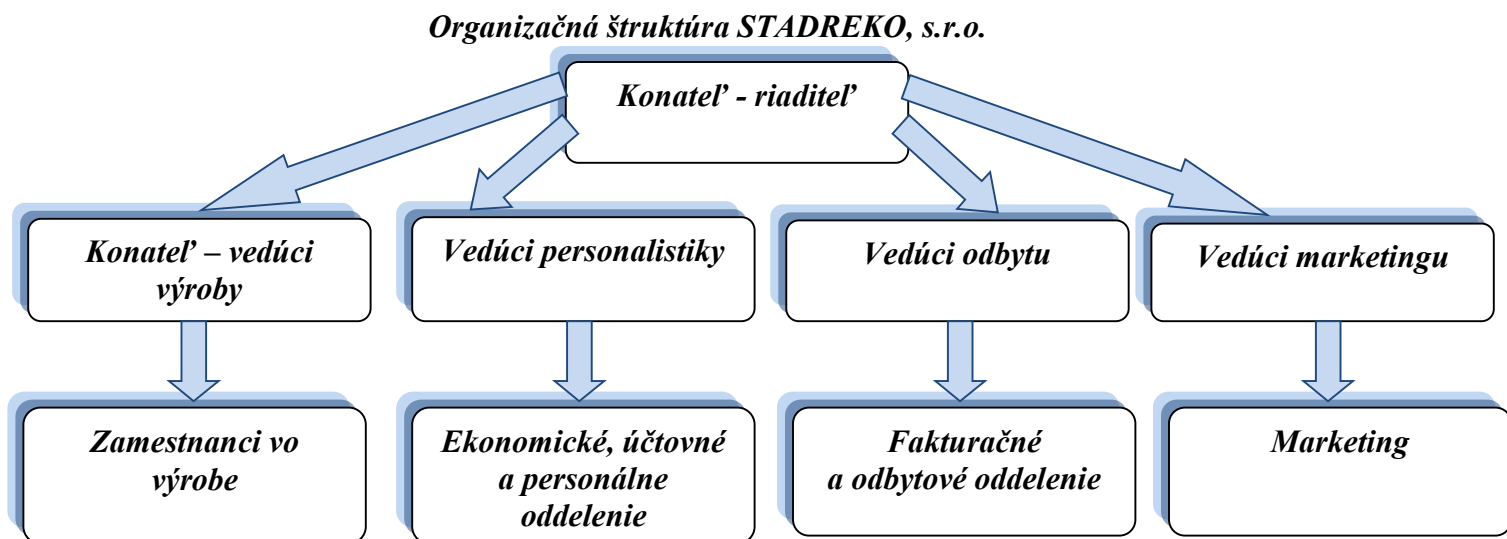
Organizačná štruktúra STADREKO, s.r.o.

Konateľ - riaditeľ

Konateľ – vedúci výroby

Vedúci personalistiky

Vedúci odbytu

Vedúci marketingu

Zamestnanci vo výrobe

Ekonomické, účtovné a personálne oddelenie

Fakturačné a odbytové oddelenie

Marketing